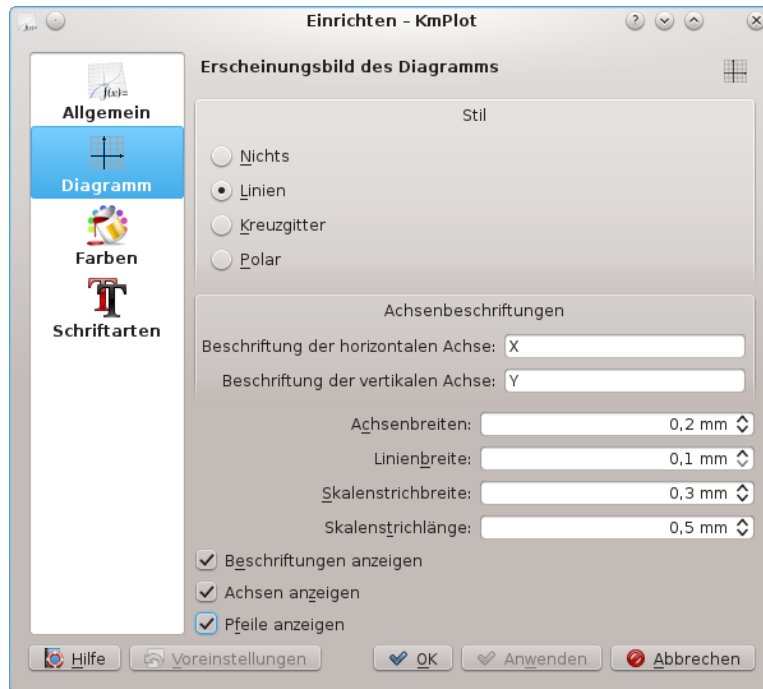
Einrichten – KmPlot

f(x)=
Allgemein
Diagramm
Farben
Schriftarten

Erscheinungsbild des Diagramms

Stil
Nichts
Linien
Kreuzgitter
Polar

Achsenbeschriftungen
Beschriftung der horizontalen Achse: X
Beschriftung der vertikalen Achse: Y

Achsenbreiten: 0,2 mm
Linienbreite: 0,1 mm
Skalenstrichbreite: 0,3 mm
Skalenstrichlänge: 0,5 mm

Beschriftungen anzeigen
Achsen anzeigen
Pfeile anzeigen

Hilfe
Voreinstellungen
OK
Anwenden
Abbrechen